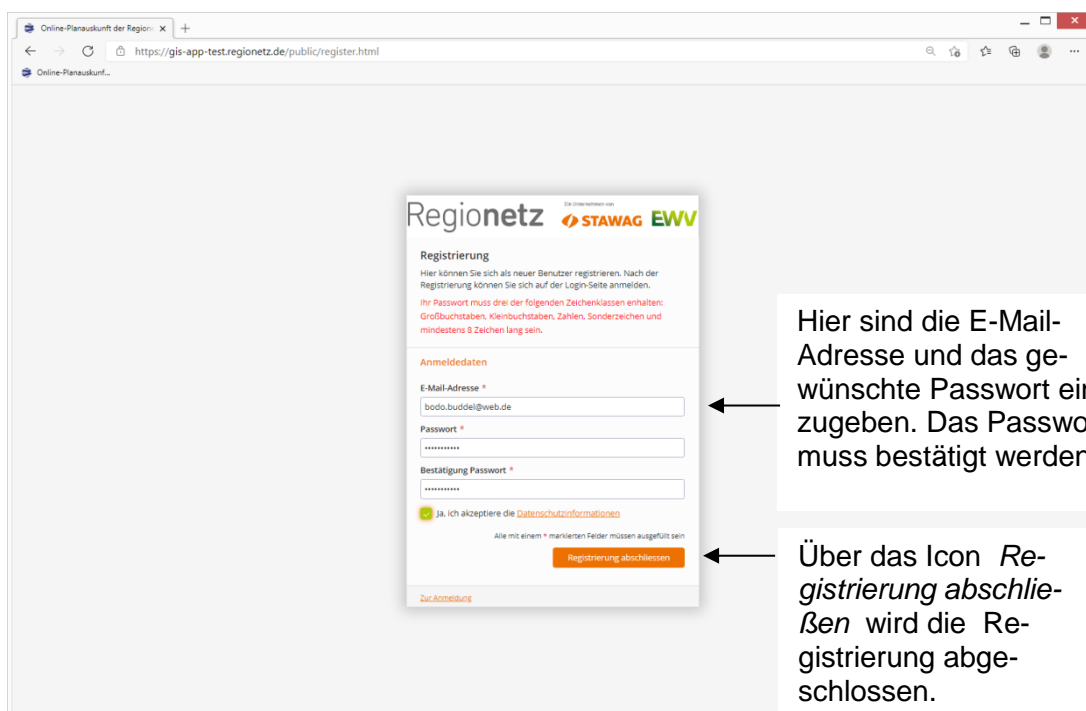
Online-Planauskunft der Regionetz ×

https://gis-app-test.regionetz.de/public/register.html

Online-Planauskunf...

Regionetz

Ein Unternehmen von

STAWAG EWV

Registrierung

Hier können Sie sich als neuer Benutzer registrieren. Nach der Registrierung können Sie sich auf der Login-Seite anmelden.

Ihr Passwort muss drei der folgenden Zeichenklassen enthalten: Großbuchstaben, Kleinbuchstaben, Zahlen, Sonderzeichen und mindestens 8 Zeichen lang sein.

Anmeldedaten

E-Mail-Adresse *

bodo.buddel@web.de

Passwort *

•••••••••••

Bestätigung Passwort *

•••••••••••

Ja, ich akzeptiere die Datenschutzinformationen

Alle mit einem * markierten Felder müssen ausgefüllt sein

Registrierung abschliessen

Zur Anmeldung

Hier sind die E-Mail-Adresse und das gewünschte Passwort ein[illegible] zugeben. Das Passwo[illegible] muss bestätigt werden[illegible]

Über das Icon *Registrierung abschließen* wird die Registrierung abgeschlossen.